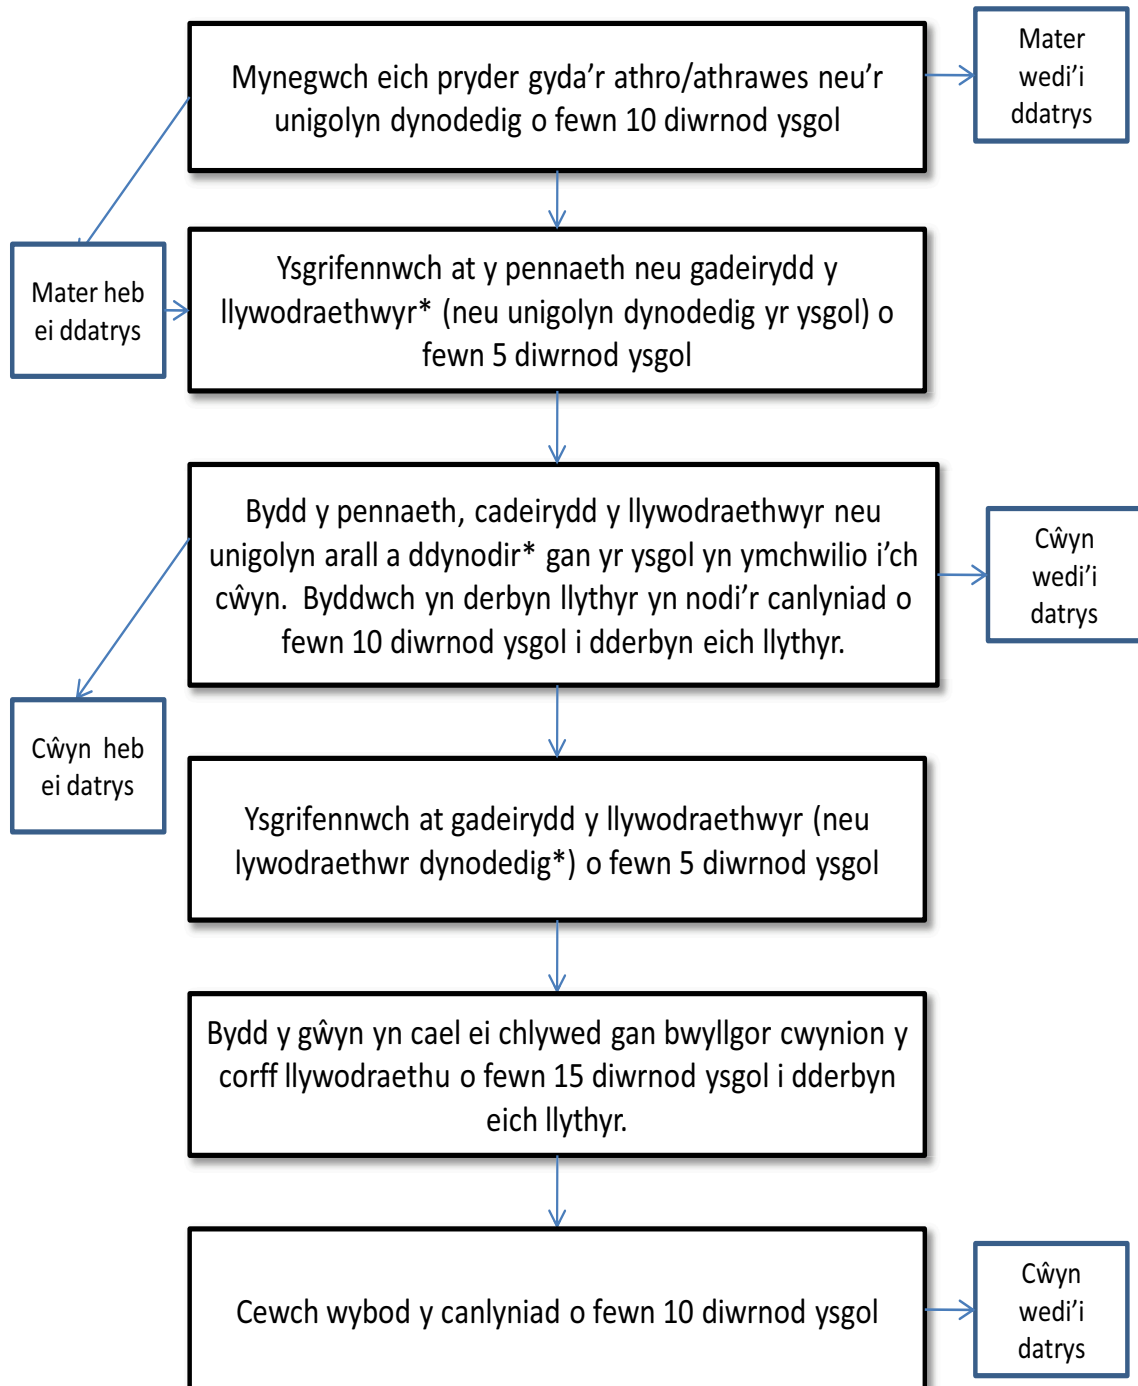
Mynegwch eich pryder gyda'r athro/athrawes neu'r unigolyn dynodedig o fewn 10 diwrnod ysgol

Mater wedi'i ddatrys

Mater heb ei ddatrys

Ysgrifennwch at y pennaeth neu gadeirydd y llywodraethwyr* (neu unigolyn dynodedig yr ysgol) o fewn 5 diwrnod ysgol

Bydd y pennaeth, cadeirydd y llywodraethwyr neu unigolyn arall a ddynodir* gan yr ysgol yn ymchwilio i'ch cŵyn. Byddwch yn derbyn llythyr yn nodi'r canlyniad o fewn 10 diwrnod ysgol i dderbyn eich llythyr.

Cŵyn wedi'i datrys

Cŵyn heb ei datrys

Ysgrifennwch at gadeirydd y llywodraethwyr (neu lywodraethwr dynodedig*) o fewn 5 diwrnod ysgol

Bydd y gŵyn yn cael ei chlywed gan bwyllgor cwynion y corff llywodraethu o fewn 15 diwrnod ysgol i dderbyn eich llythyr.

Cewch wybod y canlyniad o fewn 10 diwrnod ysgol

Cŵyn wedi'i datrys